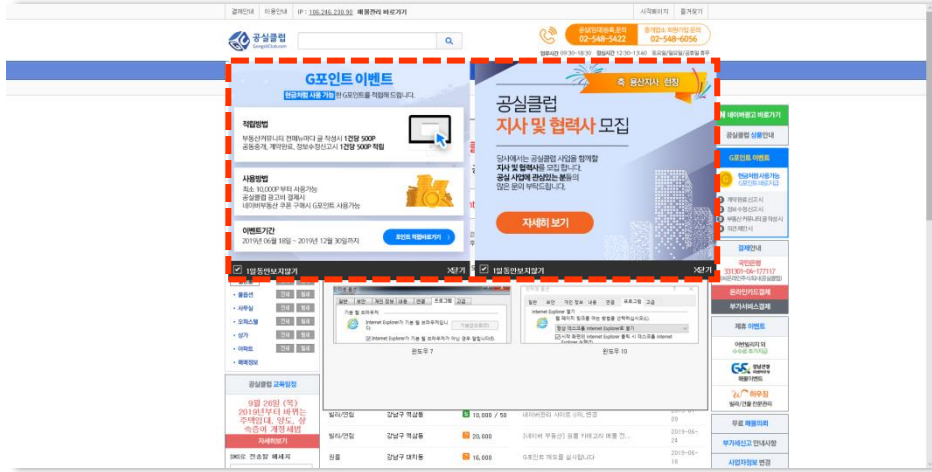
결제안내 | 이용안내 | IP : 106.246.239.90 매물관리 바로가기 | 시작페이지 | 즐겨찾기

공실클럽 GongsilClub.com

공실클럽회원등록문의 02-548-5422 | 중개업소 회원가입 문의 02-548-6056

업무시간 09:30~18:30 점심시간 12:30~13:40 토요일/일요일/공휴일 휴무

G포인트 이벤트

현금처럼 사용 가능한 G포인트를 적립해 드립니다.

적립방법
부동산커뮤니티 컨텐츠/미디 글 작성시 1건당 500P
공동중개, 계약완료, 정보수정신고시 1건당 500P 적립

사용방법
최소 10,000P 부터 사용가능
공실클럽 광고비 결제시
네이버부동산 쿠폰 구매시 G포인트 사용가능

이벤트기간
2019년 06월 18일 ~ 2019년 12월 30일까지

포인트 적립하러가기

1일 동안 보지않기 | X닫기

축 용산지사 · 입점

공실클럽
지사 및 협력사 모집

당사에서는 공실클럽 사업을 함께할
지사 및 협력사를 모집합니다.
공실 사업에 관심있는 분들의
많은 문의 부탁드립니다.

자세히 보기

1일 동안 보지않기 | X닫기

네이버광고 바로가기
공실클럽 상품안내
G포인트 이벤트
현금처럼 사용가능한 G포인트 제공
결제안내
국민은행 333101-04-177117
온라인결제
부가서비스결제
제휴 이벤트
무료 매물의뢰
부가세신고 안내사항
사업자정보 변경

• 올원룸 | 전세 | 월세
• 사무실 | 전세 | 월세
• 오피스텔 | 전세 | 월세
• 상가 | 전세 | 월세
• 아파트 | 전세 | 월세
• 매매정보

공실클럽 교육일정

9월 26일 (목)
2019년부터 바뀌는
주택임대, 양도, 상
속증여 개정세법

자세히보기

윈도우 7 | 윈도우 10

빌라/연립 | 강남구 역삼동 | 10,000 / 50 | 2019-06-
빌라/연립 | 강남구 역삼동 | 20,000 | 2019-06-24
원룸 | 강남구 대치동 | 16,000 | G포인트 게이트를 실시합니다. | 2019-06-